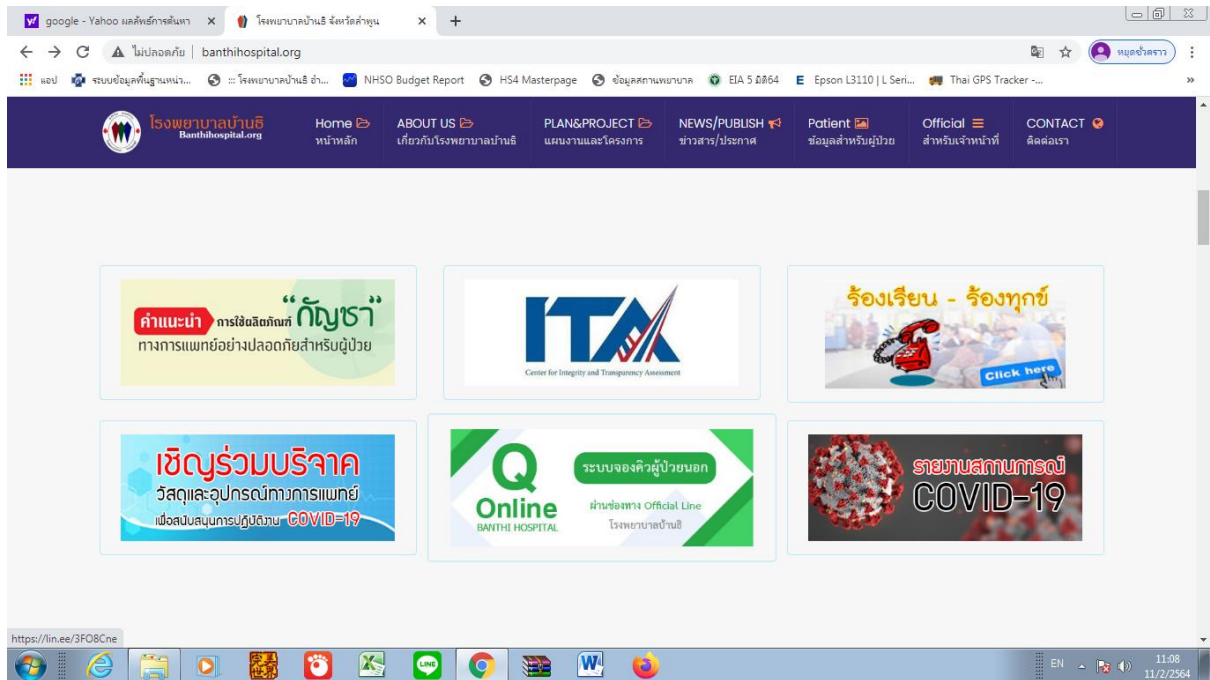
google - Yahoo ผลลัพธ์การค้นหา ×
โรงพยาบาลบ้านธิ จังหวัดลำพูน ×
+

ไม่ปลอดภัย | banthihospital.org

หยุดชั่วคราว

แอป ระบบข้อมูลพื้นฐานหน่ว... ::: โรงพยาบาลบ้านธิ อำ... NHSO Budget Report HS4 Masterpage ข้อมูลสถานพยาบาล EIA 5 มิติ64 Epson L3110 | L Seri... Thai GPS Tracker -...

โรงพยาบาลบ้านธิ
Banthihospital.org

Home
หน้าหลัก

ABOUT US
เกี่ยวกับโรงพยาบาลบ้านธิ

PLAN&PROJECT
แผนงานและโครงการ

NEWS/PUBLISH
ข่าวสาร/ประกาศ

Patient
ข้อมูลสำหรับผู้ป่วย

Official
สำหรับเจ้าหน้าที่

CONTACT
ติดต่อเรา

คำแนะนำ การใช้ผลิตภัณฑ์ "กัญชา" ทางการแพทย์อย่างปลอดภัยสำหรับผู้ป่วย

ITA
Center for Integrity and Transparency Assessment

ร้องเรียน - ร้องทุกข์
Click here

เชิญร่วมบริจาค
วัสดุและอุปกรณ์ทางการแพทย์
เพื่อสนับสนุนการปฏิบัติงาน COVID-19

Q Online
BANTHI HOSPITAL
ระบบจองคิวผู้ป่วยนอก
ผ่านช่องทาง Official Line
โรงพยาบาลบ้านธิ

รายงานสถานการณ์
COVID-19

https://lin.ee/3FO8Cne

EN
11:08
11/2/2564